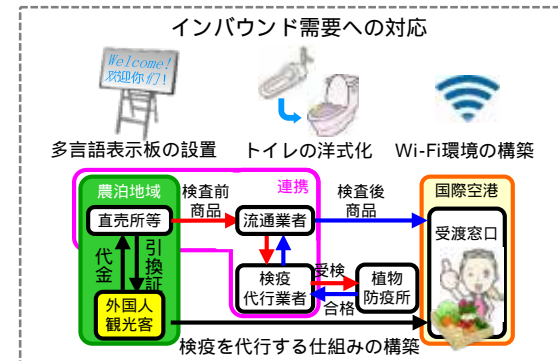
インバウンド需要への対応

Welcome!
欢迎你们!

多言語表示板の設置

トイレの洋式化

Wi-Fi環境の構築

農泊地域

連携

検査前
商品

検査後
商品

国際空港

直売所等

流通業者

受渡窓口

代金

引換証

検疫
代行業者

受検

植物
防疫所

合格

外国人
観光客

検疫を代行する仕組みの構築